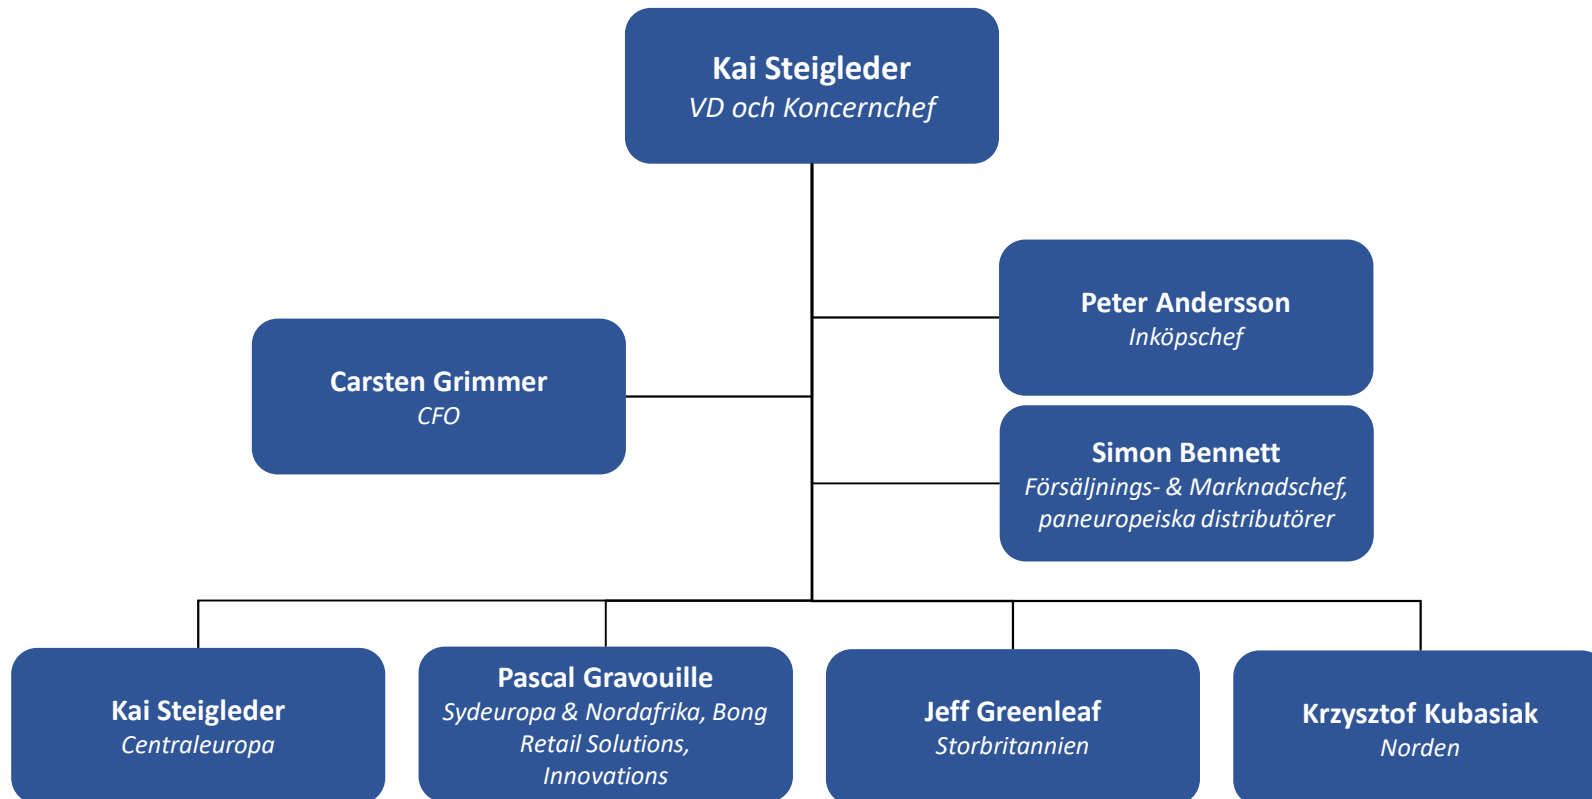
Kai Steigleder
VD och Koncernchef

Peter Andersson
Inköpschef

Carsten Grimmer
CFO

Simon Bennett
Försäljnings- & Marknadschef, paneuropeiska distributörer

Kai Steigleder
Centraleuropa

Pascal Gravouille
Sydeuropa & Nordafrika, Bong Retail Solutions, Innovations

Jeff Greenleaf
Storbritannien

Krzysztof Kubasiak
Norden